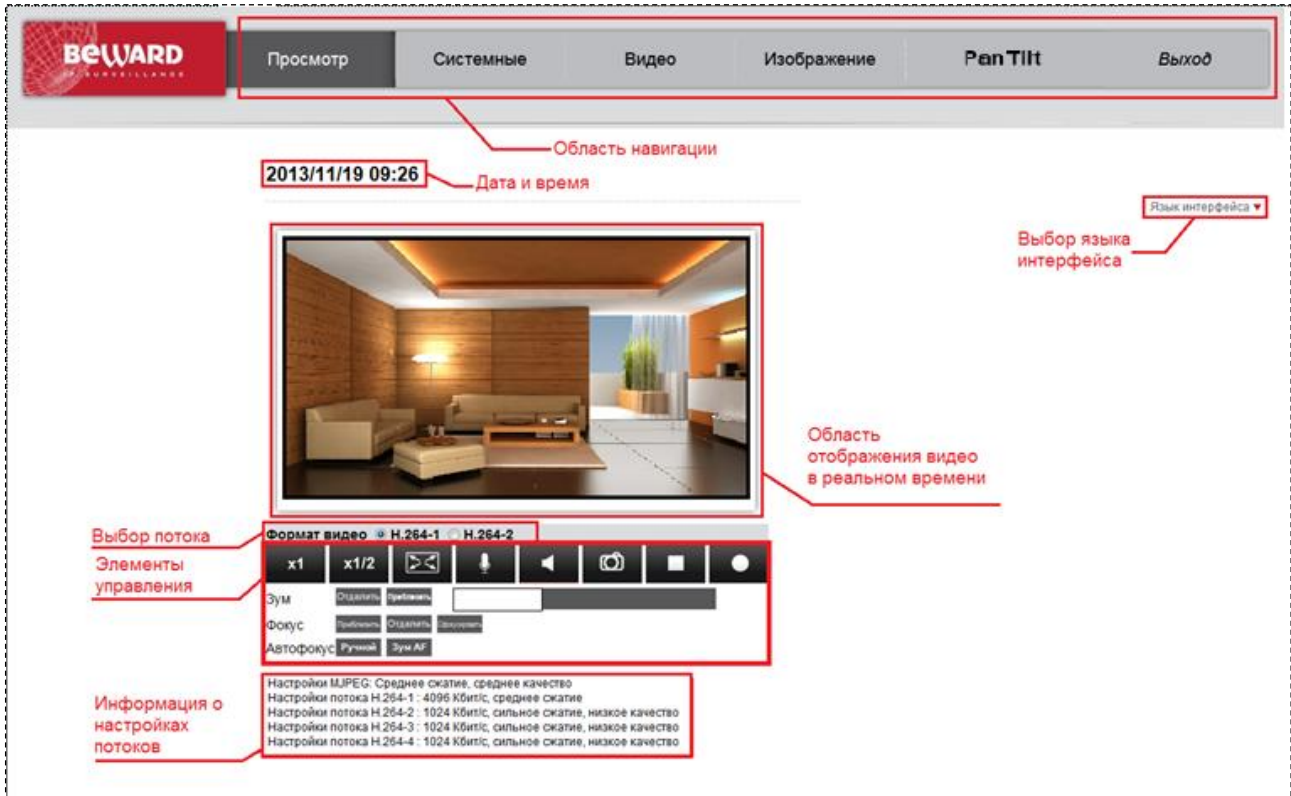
BEWARD
IP SURVEILLANCE

Просмотр | Системные | Видео | Изображение | PanTilt | Выход

Область навигации

2013/11/19 09:26

Дата и время

Язык интерфейса ▾

Выбор языка интерфейса

Область отображения видео в реальном времени

Выбор потока

Формат видео ◉ H.264-1 ○ H.264-2

Элементы управления

x1 x1/2

Зум Отдалить Приблизить

Фокус Приблизить Отдалить Фокусировать

Автофокус Ручной Зум AF

Информация о настройках потоков

Настройки MJPEG: Среднее сжатие, среднее качество
Настройки потока H.264-1 : 4096 Кбит/с, среднее сжатие
Настройки потока H.264-2 : 1024 Кбит/с, сильное сжатие, низкое качество
Настройки потока H.264-3 : 1024 Кбит/с, сильное сжатие, низкое качество
Настройки потока H.264-4 : 1024 Кбит/с, сильное сжатие, низкое качество